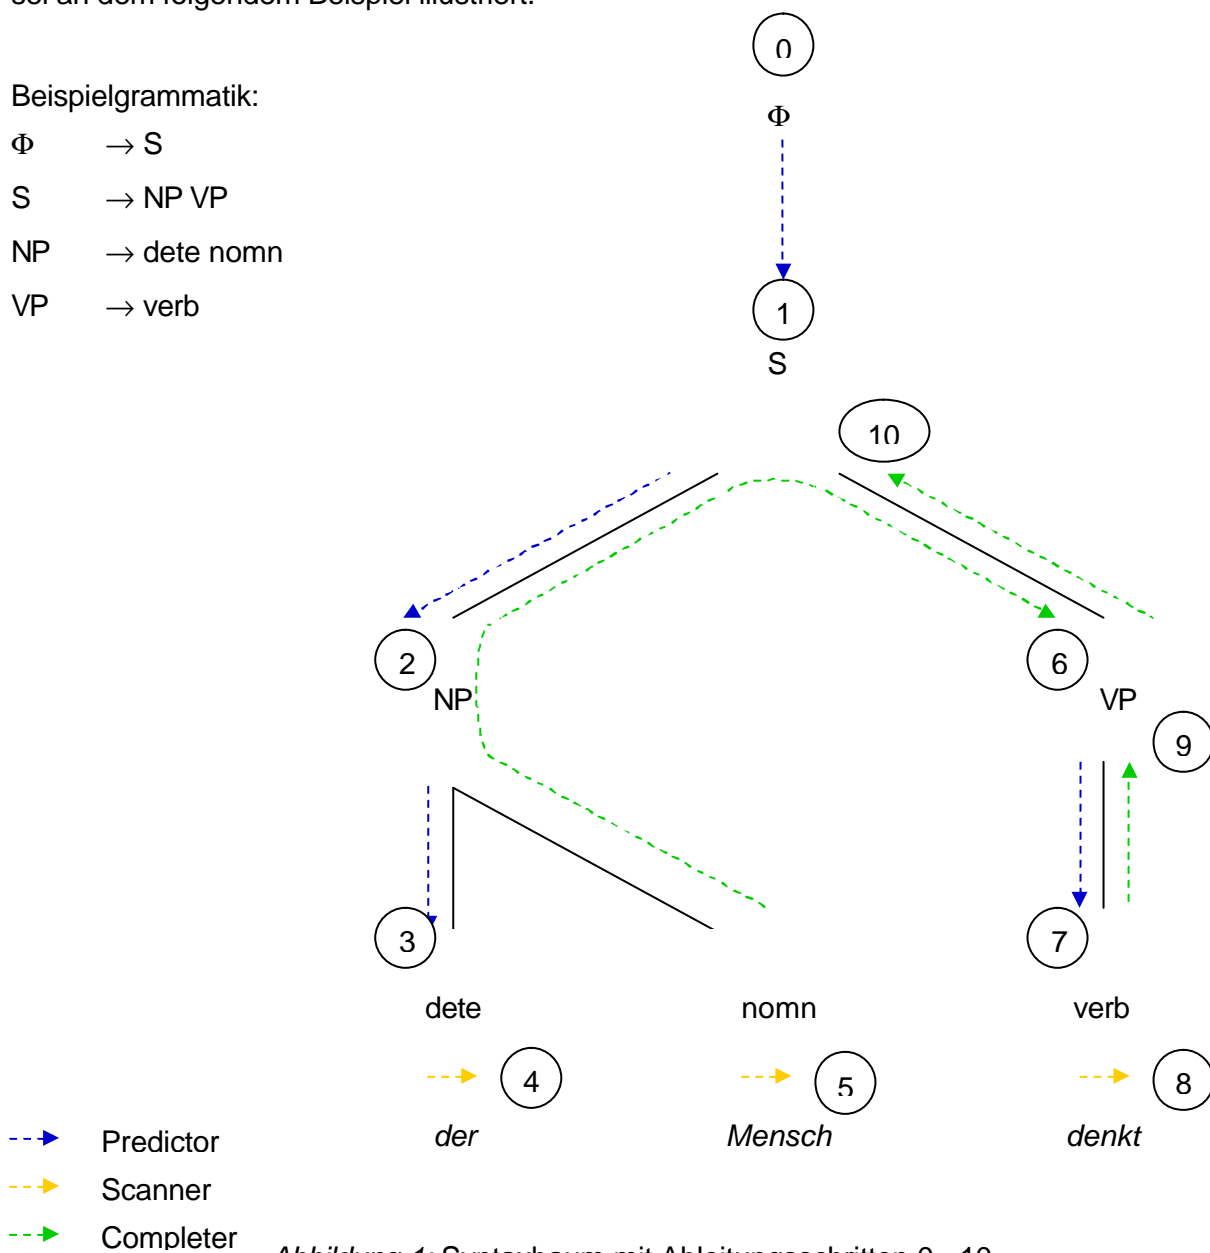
sei an dem folgendem Beispiel illustriert:

Beispielgrammatik:

$\Phi$ $\rightarrow$ S

S $\rightarrow$ NP VP

NP $\rightarrow$ dete nomn

VP $\rightarrow$ verb

0

$\Phi$

1

S

10

2

NP

6

VP

9

3

7

dete

nomn

verb

4

5

8

der

Mensch

denkt

Predictor

Scanner

Completer

Abbildung 1: Syntaxbaum mit Ableitungsschritten 0 - 10